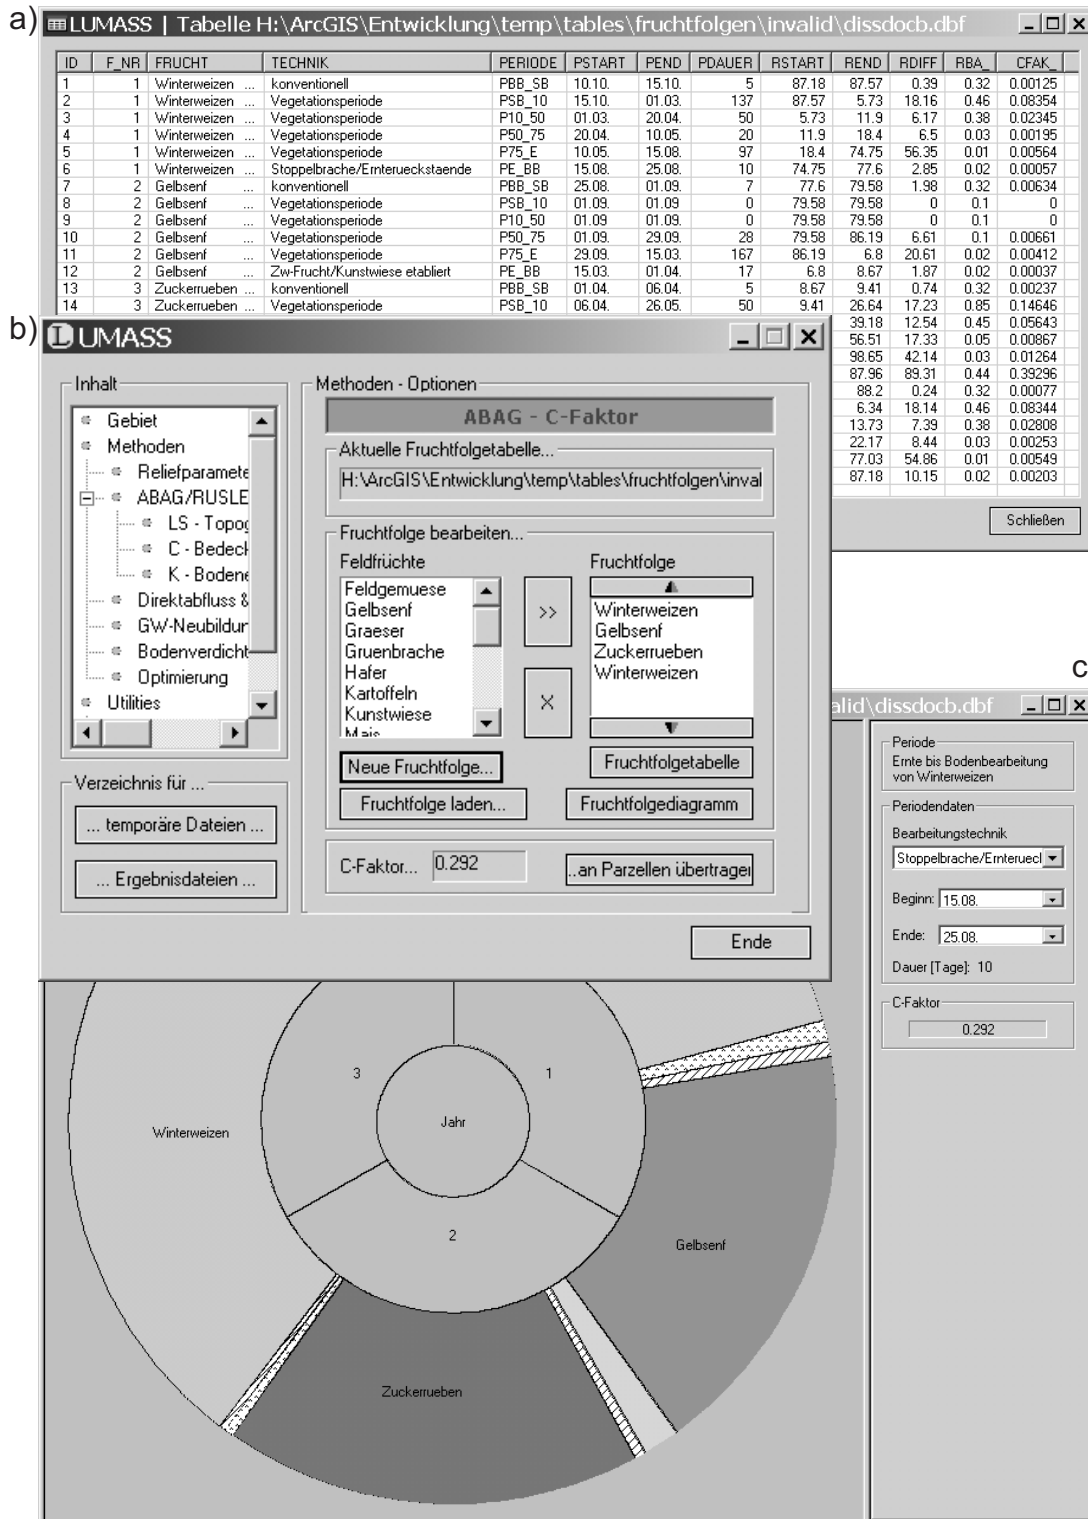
a) LUMASS | Tabelle H:\ArcGIS\Entwicklung\temp\tables\fruchtfolgen\invalid\dissdocb.dbf

| ID | F_NR | FRUCHT | TECHNIK | PERIODE | PSTART | PEND | PDAUER | RSTART | REND | RDIFF | RBA_ | CFAK_ |
|---|---|---|---|---|---|---|---|---|---|---|---|---|
| 1 | 1 | Winterweizen ... | konventionell | PBB_SB | 10.10. | 15.10. | 5 | 87.18 | 87.57 | 0.39 | 0.32 | 0.00125 |
| 2 | 1 | Winterweizen ... | Vegetationsperiode | PSB_10 | 15.10. | 01.03. | 137 | 87.57 | 5.73 | 18.16 | 0.46 | 0.08354 |
| 3 | 1 | Winterweizen ... | Vegetationsperiode | P10_50 | 01.03. | 20.04. | 50 | 5.73 | 11.9 | 6.17 | 0.38 | 0.02345 |
| 4 | 1 | Winterweizen ... | Vegetationsperiode | P50_75 | 20.04. | 10.05. | 20 | 11.9 | 18.4 | 6.5 | 0.03 | 0.00195 |
| 5 | 1 | Winterweizen ... | Vegetationsperiode | P75_E | 10.05. | 15.08. | 97 | 18.4 | 74.75 | 56.35 | 0.01 | 0.00564 |
| 6 | 1 | Winterweizen ... | Stoppelbrache/Ernterueckstaende | PE_BB | 15.08. | 25.08. | 10 | 74.75 | 77.6 | 2.85 | 0.02 | 0.00057 |
| 7 | 2 | Gelbsenf ... | konventionell | PBB_SB | 25.08. | 01.09. | 7 | 77.6 | 79.58 | 1.98 | 0.32 | 0.00634 |
| 8 | 2 | Gelbsenf ... | Vegetationsperiode | PSB_10 | 01.09. | 01.09. | 0 | 79.58 | 79.58 | 0 | 0.1 | 0 |
| 9 | 2 | Gelbsenf ... | Vegetationsperiode | P10_50 | 01.09. | 01.09. | 0 | 79.58 | 79.58 | 0 | 0.1 | 0 |
| 10 | 2 | Gelbsenf ... | Vegetationsperiode | P50_75 | 01.09. | 29.09. | 28 | 79.58 | 86.19 | 6.61 | 0.1 | 0.00661 |
| 11 | 2 | Gelbsenf ... | Vegetationsperiode | P75_E | 29.09. | 15.03. | 167 | 86.19 | 6.8 | 20.61 | 0.02 | 0.00412 |
| 12 | 2 | Gelbsenf ... | Zw-Frucht/Kunstwiese etabliert | PE_BB | 15.03. | 01.04. | 17 | 6.8 | 8.67 | 1.87 | 0.02 | 0.00037 |
| 13 | 3 | Zuckerrueben ... | konventionell | PBB_SB | 01.04. | 06.04. | 5 | 8.67 | 9.41 | 0.74 | 0.32 | 0.00237 |
| 14 | 3 | Zuckerrueben ... | Vegetationsperiode | PSB_10 | 06.04. | 26.05. | 50 | 9.41 | 26.64 | 17.23 | 0.85 | 0.14646 |
| | | | | | | | | | 39.18 | 12.54 | 0.45 | 0.05643 |
| | | | | | | | | | 56.51 | 17.33 | 0.05 | 0.00867 |
| | | | | | | | | | 98.65 | 42.14 | 0.03 | 0.01264 |
| | | | | | | | | | 87.96 | 89.31 | 0.44 | 0.39296 |
| | | | | | | | | | 88.2 | 0.24 | 0.32 | 0.00077 |
| | | | | | | | | | 6.34 | 18.14 | 0.46 | 0.08344 |
| | | | | | | | | | 13.73 | 7.39 | 0.38 | 0.02808 |
| | | | | | | | | | 22.17 | 8.44 | 0.03 | 0.00253 |
| | | | | | | | | | 77.03 | 54.86 | 0.01 | 0.00549 |
| | | | | | | | | | 87.18 | 10.15 | 0.02 | 0.00203 |

Schließen

b) LUMASS

Inhalt
Gebiet
Methoden
Reliefparamete
ABAG/RUSLE
LS - Topog
C - Bedeck
K - Bodene
Direktabfluss &
GW-Neubildur
Bodenverdicht
Optimierung
Utilities

Verzeichnis für ...
... temporäre Dateien ...
... Ergebnisdateien ...

Methoden - Optionen
ABAG - C-Faktor
Aktuelle Fruchtfolgetabelle...
H:\ArcGIS\Entwicklung\temp\tables\fruchtfolgen\inval
Fruchtfolge bearbeiten...
Feldfrüchte
Feldgemuese
Gelbsenf
Graeser
Gruenbrache
Hafer
Kartoffeln
Kunstwiese
Mais
>>
X
Fruchtfolge
Winterweizen
Gelbsenf
Zuckerrueben
Winterweizen
Neue Fruchtfolge...
Fruchtfolge laden...
Fruchtfolgetabelle
Fruchtfolgediagramm
C-Faktor... 0.292
..an Parzellen übertrager
Ende

c
alid\dissdocb.dbf

Periode
Ernte bis Bodenbearbeitung von Winterweizen
Periodendaten
Bearbeitungstechnik
Stoppelbrache/Ernteruecl
Beginn: 15.08.
Ende: 25.08.
Dauer [Tage]: 10
C-Faktor
0.292

Winterweizen
3
1
Jahr
2
Gelbsenf
Zuckerrueben